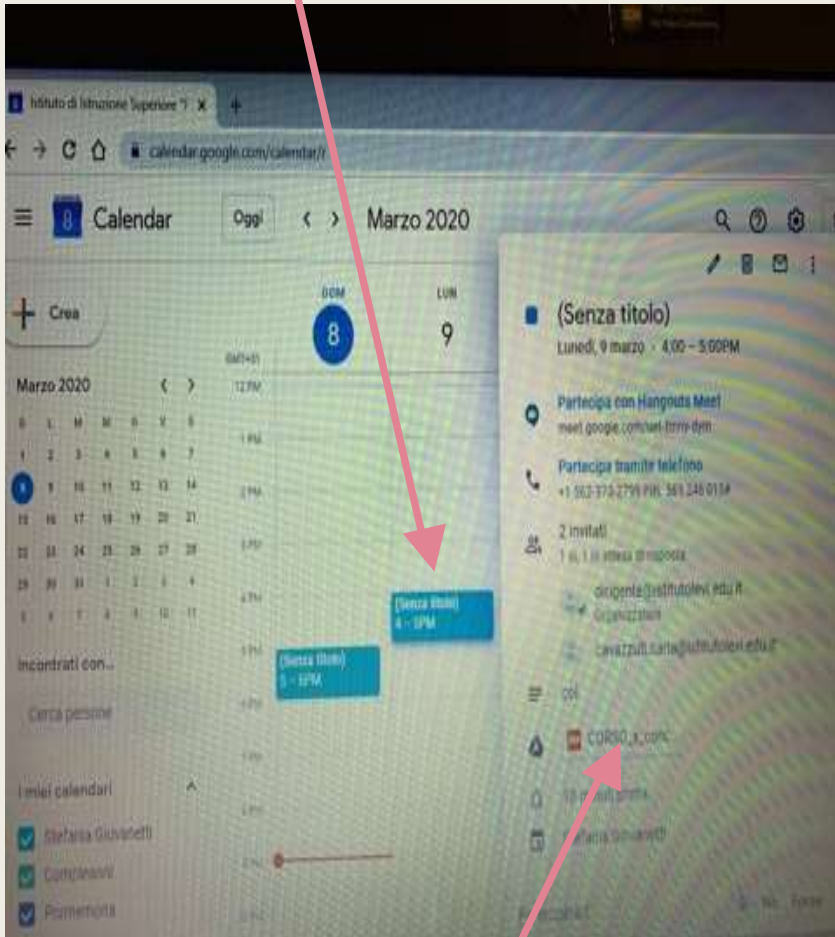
Istituto di Istruzione Superiore "I ×

calendar.google.com/calendar/r

Calendar

Oggi

Marzo 2020

Crea

DOM
8

LUN
9

GMT+01

12 PM

1 PM

2 PM

3 PM

4 PM

5 PM

6 PM

7 PM

8 PM

9 PM

Marzo 2020

| D | L | M | M | G | V | S |
|---|---|---|---|---|---|---|
| 1 | 2 | 3 | 4 | 5 | 6 | 7 |
| 8 | 9 | 10 | 11 | 12 | 13 | 14 |
| 15 | 16 | 17 | 18 | 19 | 20 | 21 |
| 22 | 23 | 24 | 25 | 26 | 27 | 28 |
| 29 | 30 | 31 | 1 | 2 | 3 | 4 |
| 5 | 6 | 7 | 8 | 9 | 10 | 11 |

Incontrati con...

Cerca persone

I miei calendari

Stefania Giovanetti

Compleanni

Promemoria

(Senza titolo)
4 – 5PM

(Senza titolo)
5 – 6PM

(Senza titolo)

Lunedì, 9 marzo · 4:00 – 5:00PM

Partecipa con Hangouts Meet

meet.google.com/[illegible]

Partecipa tramite telefono

+1 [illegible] PIN: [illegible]

2 invitati

1 sì, 1 in attesa di risposta

dirigente@istitutolevi.edu.it

Organizzatore

cavazzuti.carla@istitutolevi.edu.it

col

CORSO_x_conc

10 minuti prima

Stefania Giovanetti

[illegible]